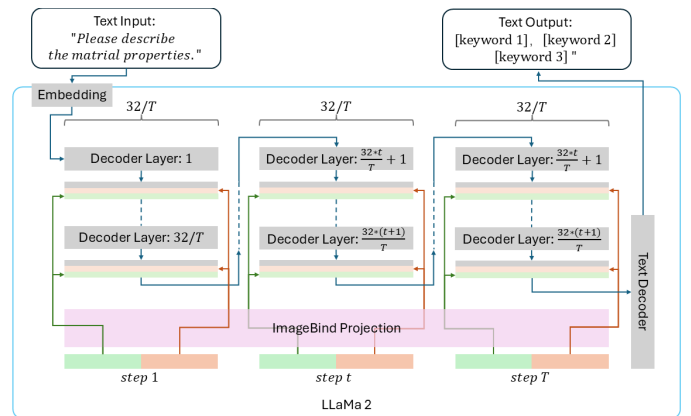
Text Input:
"Please describe the matrial properties."

Text Output:
[keyword 1], [keyword 2]
[keyword 3] "

Embedding

$32/T$

$32/T$

$32/T$

Decoder Layer: 1

Decoder Layer: $32/T$

Decoder Layer: $\frac{32*t}{T}+1$

Decoder Layer: $\frac{32*(t+1)}{T}$

Decoder Layer: $\frac{32*t}{T}+1$

Decoder Layer: $\frac{32*(t+1)}{T}$

Text Decoder

ImageBind Projection

step 1

step t

step T

LLaMa 2